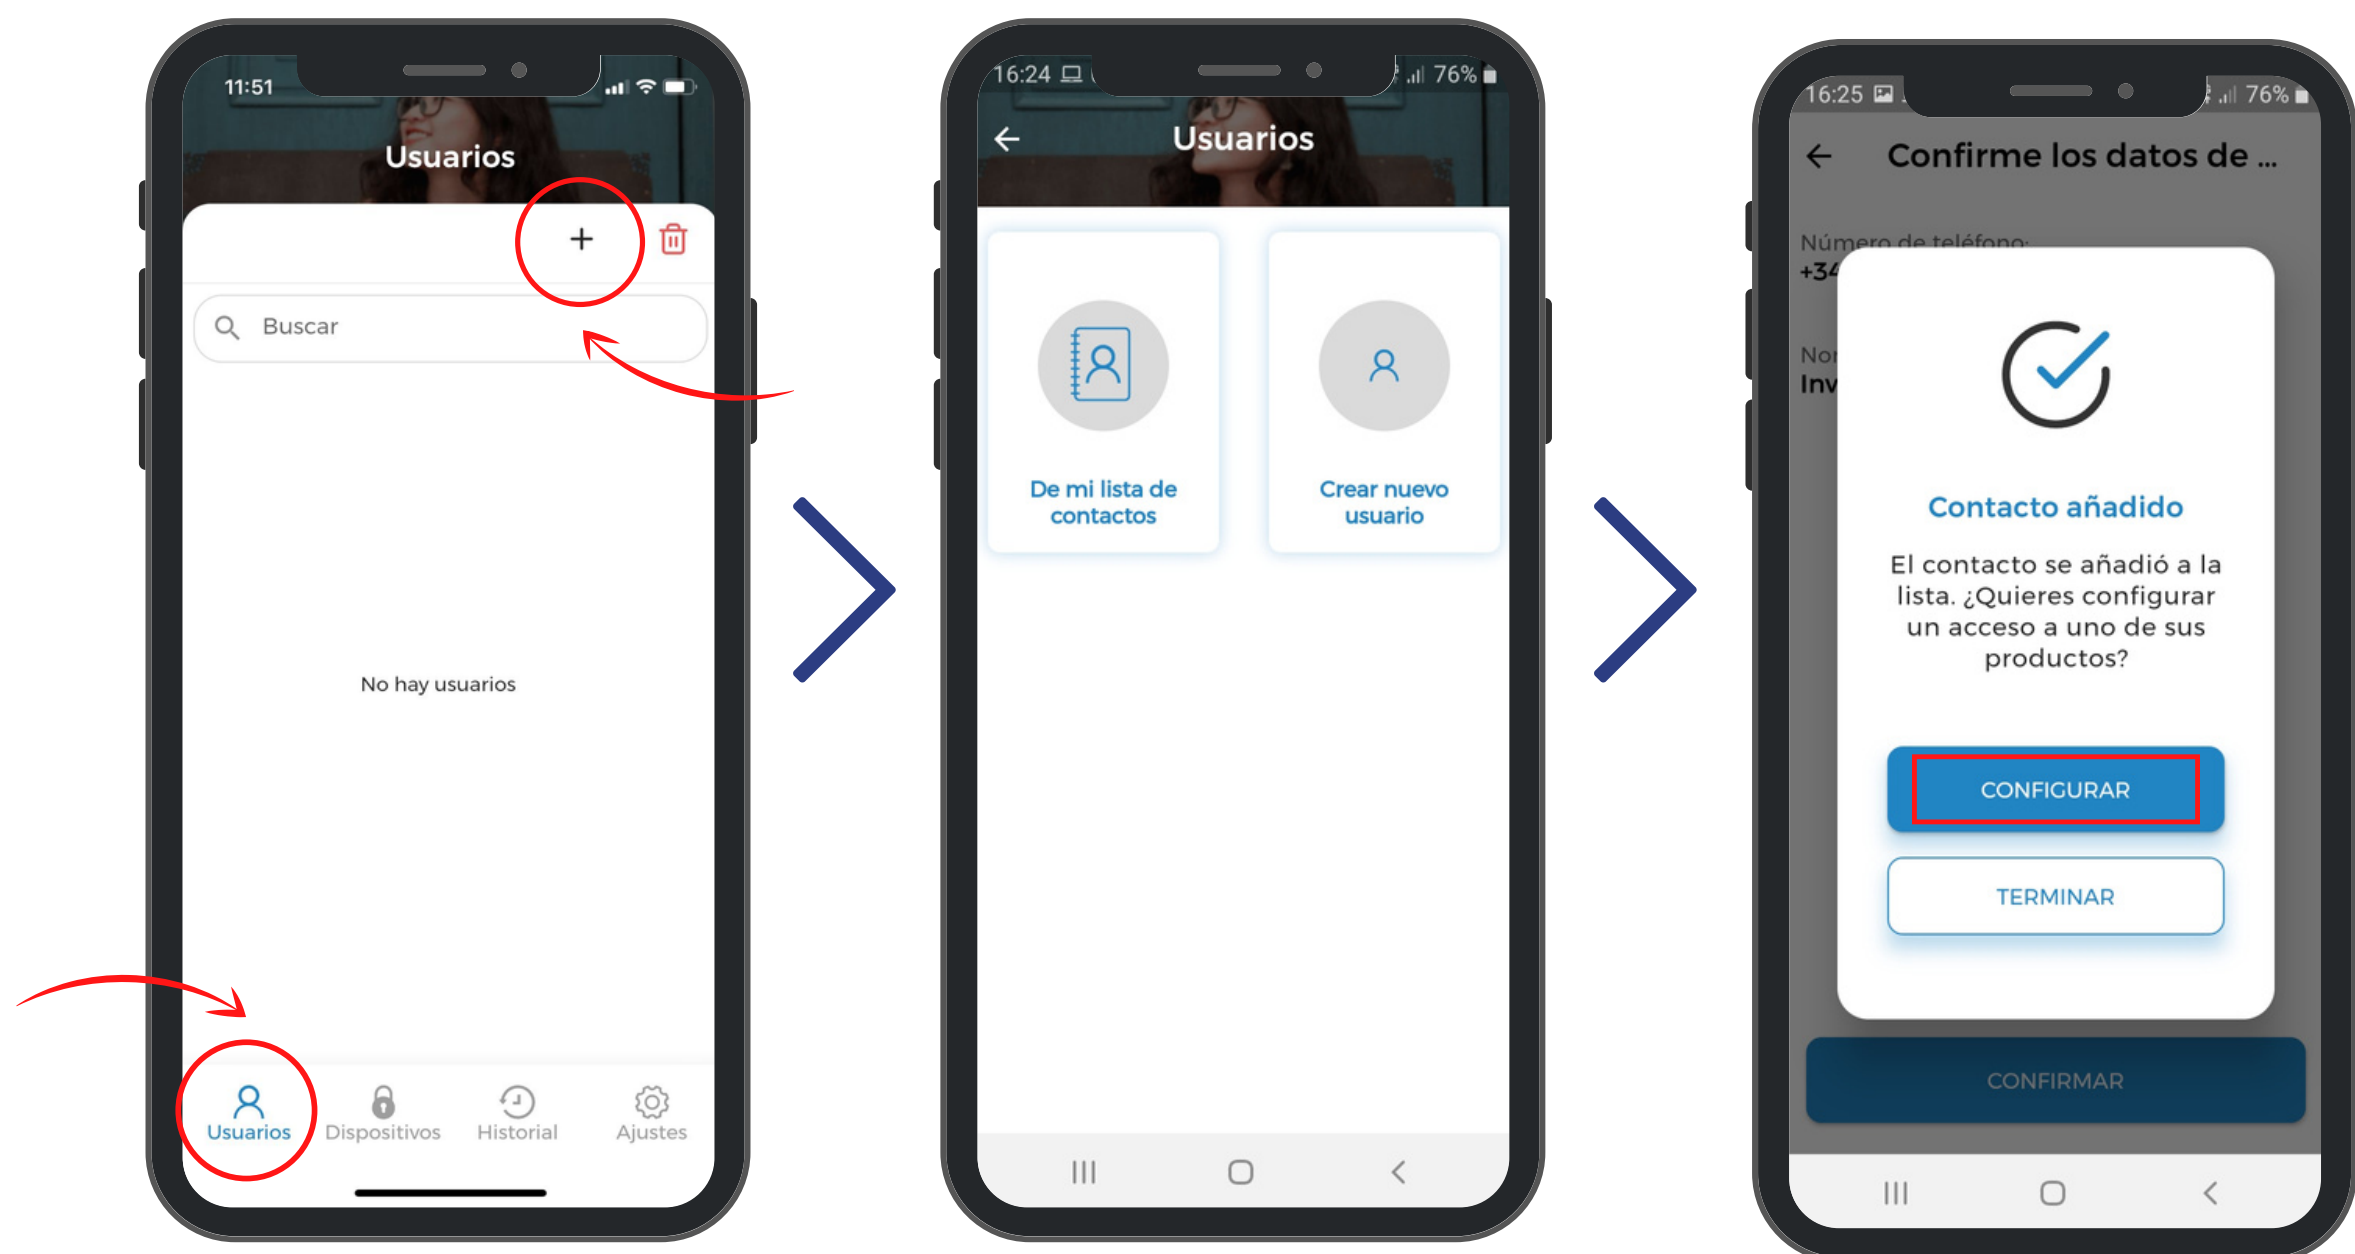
11:51

Usuarios

+

Buscar

No hay usuarios

Usuarios Dispositivos Historial Ajustes

16:24 76%

Usuarios

De mi lista de contactos

Crear nuevo usuario

16:25 76%

Confirme los datos de ...

Número de teléfono:
+34

Nor
Inv

Contacto añadido

El contacto se añadió a la lista. ¿Quieres configurar un acceso a uno de sus productos?

CONFIGURAR

TERMINAR

CONFIRMAR